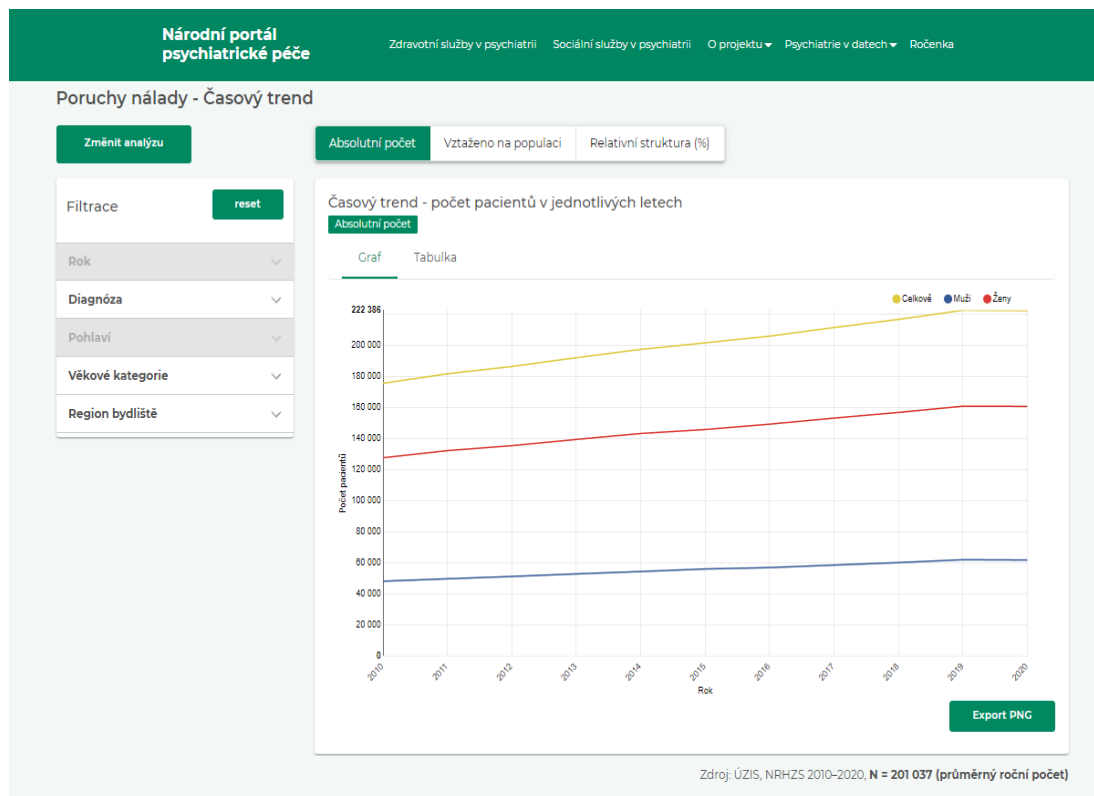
Národní portál psychiatrické péče

Zdravotní služby v psychiatrii Sociální služby v psychiatrii O projektu Psychiatrie v datech Ročenka

Poruchy nálady - Časový trend

Změnit analýzu

Absolutní počet | Vztaženo na populaci | Relativní struktura (%)

Filtrace reset

Rok

Diagnóza

Pohlaví

Věkové kategorie

Region bydliště

Časový trend - počet pacientů v jednotlivých letech

Absolutní počet

Graf Tabulka

Celkově Muži Ženy

222 386
200 000
180 000
160 000
140 000
120 000
100 000
80 000
60 000
40 000
20 000
0

Počet pacientů

2010 2011 2012 2013 2014 2015 2016 2017 2018 2019 2020

Rok

Export PNG

Zdroj: ÚZIS, NRHZS 2010–2020, **N = 201 037 (průměrný roční počet)**